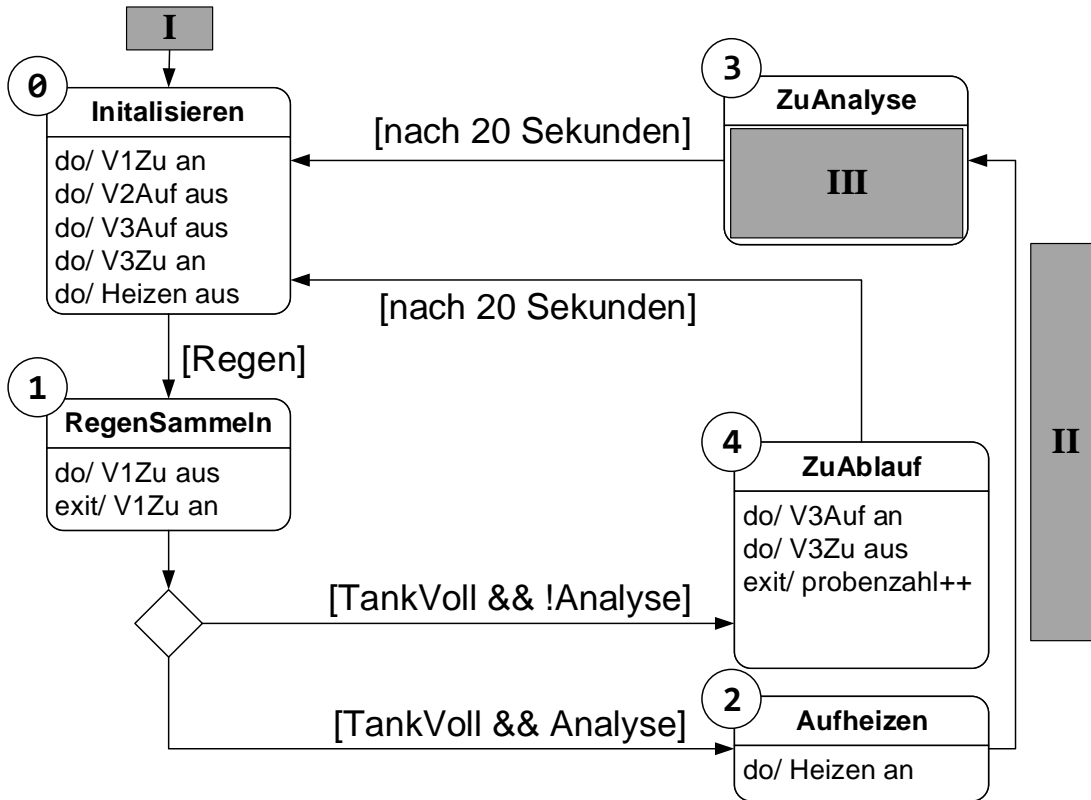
I

0
Initalisieren
do/ V1Zu an
do/ V2Auf aus
do/ V3Auf aus
do/ V3Zu an
do/ Heizen aus

[nach 20 Sekunden]

3
ZuAnalyse
III

[nach 20 Sekunden]

[Regen]

1
RegenSammeln
do/ V1Zu aus
exit/ V1Zu an

4
ZuAblauf
do/ V3Auf an
do/ V3Zu aus
exit/ probenzahl++

II

[TankVoll && !Analyse]

[TankVoll && Analyse]

2
Aufheizen
do/ Heizen an